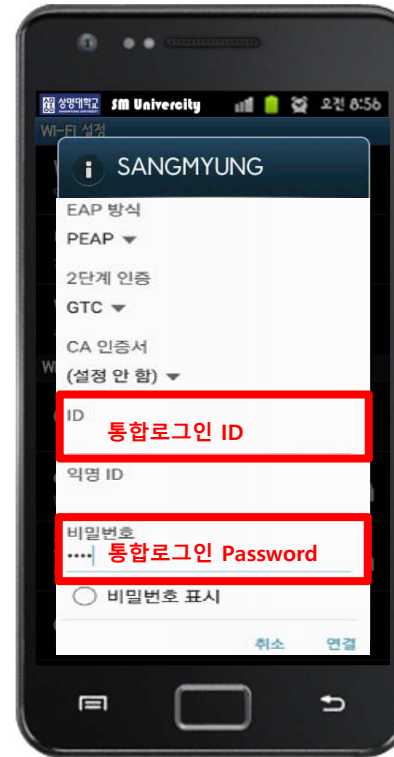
상명대학교 SM University 오전 8:56

Wi-Fi 설정

SANGMYUNG

EAP 방식

PEAP

2단계 인증

GTC

CA 인증서

(설정 안 함)

ID

통합로그인 ID

익명 ID

비밀번호

•••• 통합로그인 Password

비밀번호 표시

취소 연결